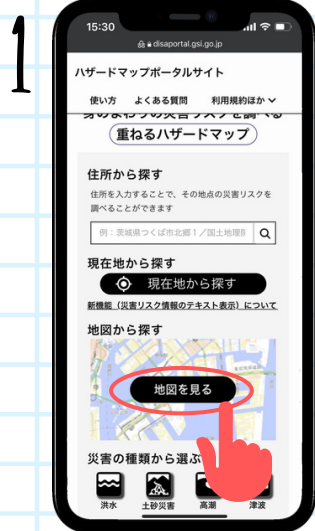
1

15:30

disaportal.gsi.go.jp

ハザードマップポータルサイト

使い方　よくある質問　利用規約ほか

身のまわりの災害リスクを調べる

重ねるハザードマップ

住所から探す

住所を入力することで、その地点の災害リスクを調べることができます

例：茨城県つくば市北郷１／国土地理院

現在地から探す

現在地から探す

新機能（災害リスク情報のテキスト表示）について

地図から探す

地図を見る

災害の種類から選ぶ

洪水　土砂災害　高潮　津波